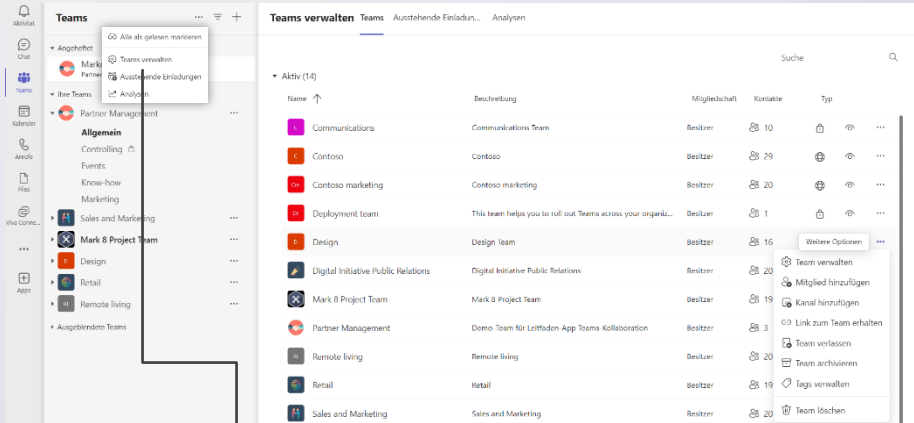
Aktivität
Chat
Teams
Kalender
Anrufe
Files
Viva Conne...
...
Apps

Teams
Alle als gelesen markieren
Teams verwalten
Ausstehende Einladungen
Analysen
Angeheftet
Mark
Partner
Ihre Teams
Partner Management
Allgemein
Controlling
Events
Know-how
Marketing
Sales and Marketing
Mark 8 Project Team
Design
Retail
Remote living
Ausgeblendete Teams

Teams verwalten Teams Ausstehende Einladun... Analysen

Suche

Aktiv (14)

| Name | Beschreibung | Mitgliedschaft | Kontakte | Typ |
|---|---|---|---|---|
| Communications | Communications Team | Besitzer | 10 | |
| Contoso | Contoso | Besitzer | 29 | |
| Contoso marketing | Contoso marketing | Besitzer | 20 | |
| Deployment team | This team helps you to roll out Teams across your organiz... | Besitzer | 1 | |
| Design | Design Team | Besitzer | 16 | |
| Digital Initiative Public Relations | Digital Initiative Public Relations | Besitzer | 20 | |
| Mark 8 Project Team | Mark 8 Project Team | Besitzer | 20 | |
| Partner Management | Demo-Team für Leitfaden App Teams Kollaboration | Besitzer | 20 | |
| Remote living | Remote living | Besitzer | 20 | |
| Retail | Retail | Besitzer | 20 | |
| Sales and Marketing | Sales and Marketing | Besitzer | 20 | |

Weitere Optionen
Team verwalten
Mitglied hinzufügen
Kanal hinzufügen
Link zum Team erhalten
Team verlassen
Team archivieren
Tags verwalten
Team löschen